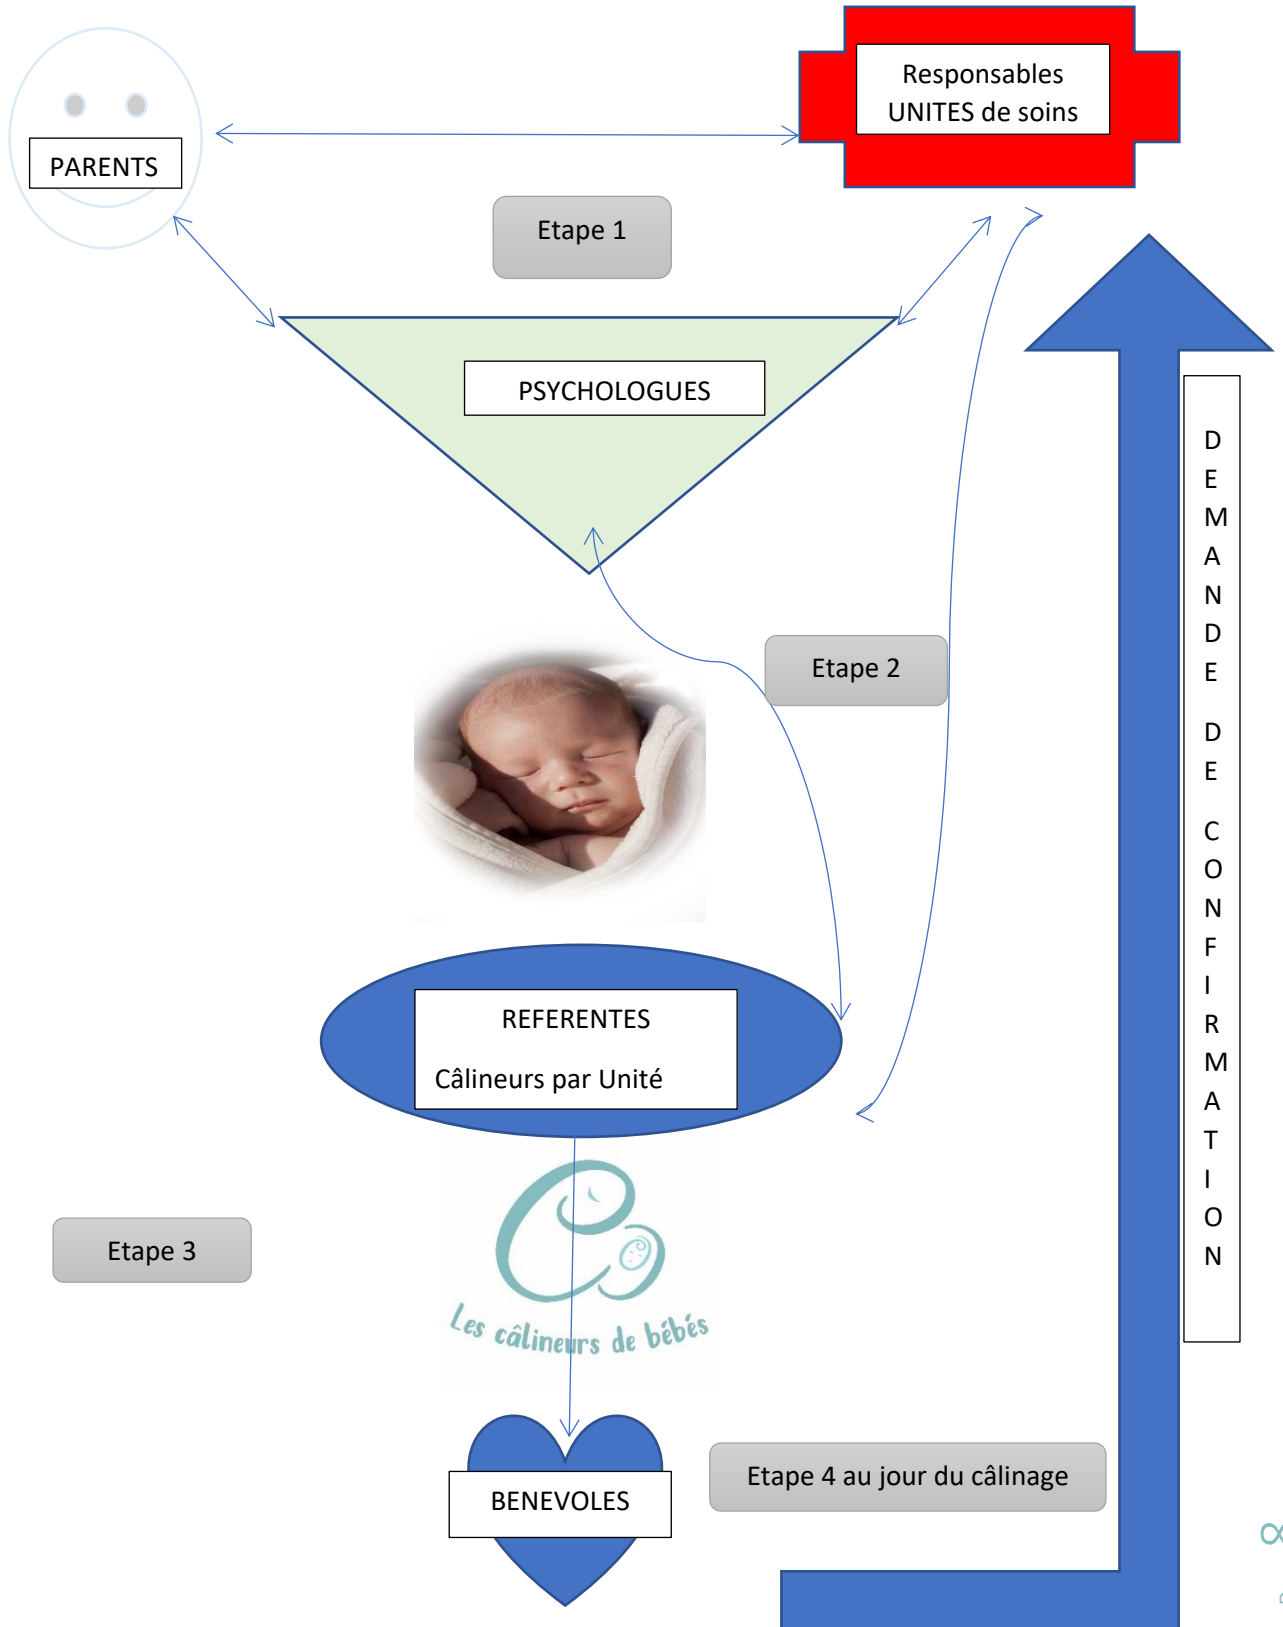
PARENTS

Responsables UNITES de soins

Etape 1

PSYCHOLOGUES

Etape 2

DEMANDE DE CONFIRMATION

REFERENTES

Câlineurs par Unité

Les câlineurs de bébés

Etape 3

BENEVOLES

Etape 4 au jour du câlinage